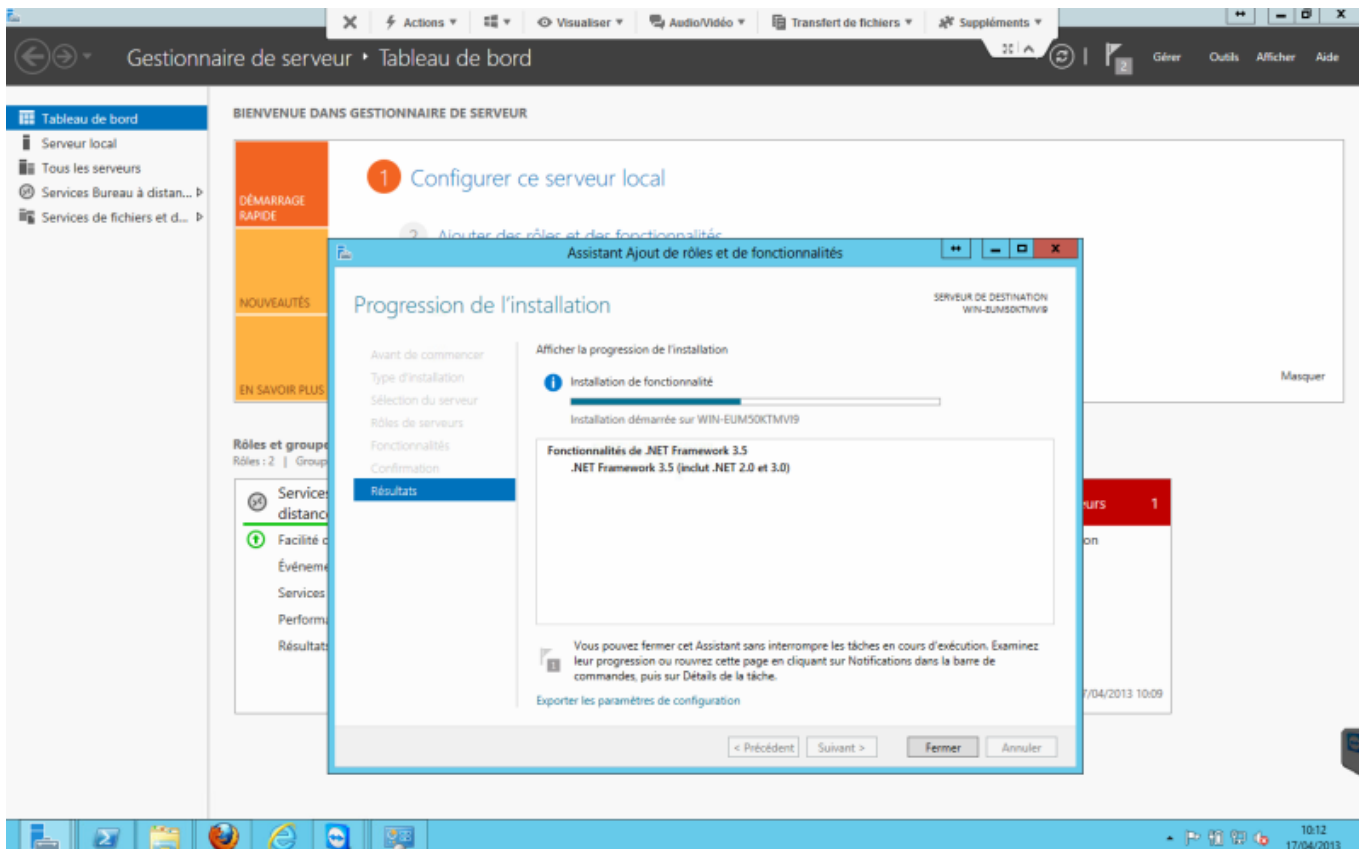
Actions ▾ Visualiser ▾ Audio/Vidéo ▾ Transfert de fichiers ▾ Suppléments ▾

Gestionnaire de serveur ▸ Tableau de bord

Gérer Outils Afficher Aide

Tableau de bord
Serveur local
Tous les serveurs
Services Bureau à distan...
Services de fichiers et d...

BIENVENUE DANS GESTIONNAIRE DE SERVEUR

DÉMARRAGE RAPIDE

1 Configurer ce serveur local

2 Ajouter des rôles et des fonctionnalités

NOUVEAUTÉS

EN SAVOIR PLUS

Masquer

Rôles et groupe
Rôles : 2 | Group

Services distanc
Facilité d
Événeme
Services
Perform
Résultats

urs 1
on
7/04/2013 10:09

Assistant Ajout de rôles et de fonctionnalités

Progression de l'installation

SERVEUR DE DESTINATION
WIN-EUM50KTMVI9

Avant de commencer
Type d'installation
Sélection du serveur
Rôles de serveurs
Fonctionnalités
Confirmation
Résultats

Afficher la progression de l'installation

Installation de fonctionnalité

Installation démarrée sur WIN-EUM50KTMVI9

Fonctionnalités de .NET Framework 3.5
.NET Framework 3.5 (inclut .NET 2.0 et 3.0)

Vous pouvez fermer cet Assistant sans interrompre les tâches en cours d'exécution. Examinez leur progression ou rouvrez cette page en cliquant sur Notifications dans la barre de commandes, puis sur Détails de la tâche.

Exporter les paramètres de configuration

< Précédent Suivant > Fermer Annuler

10:12
17/04/2013